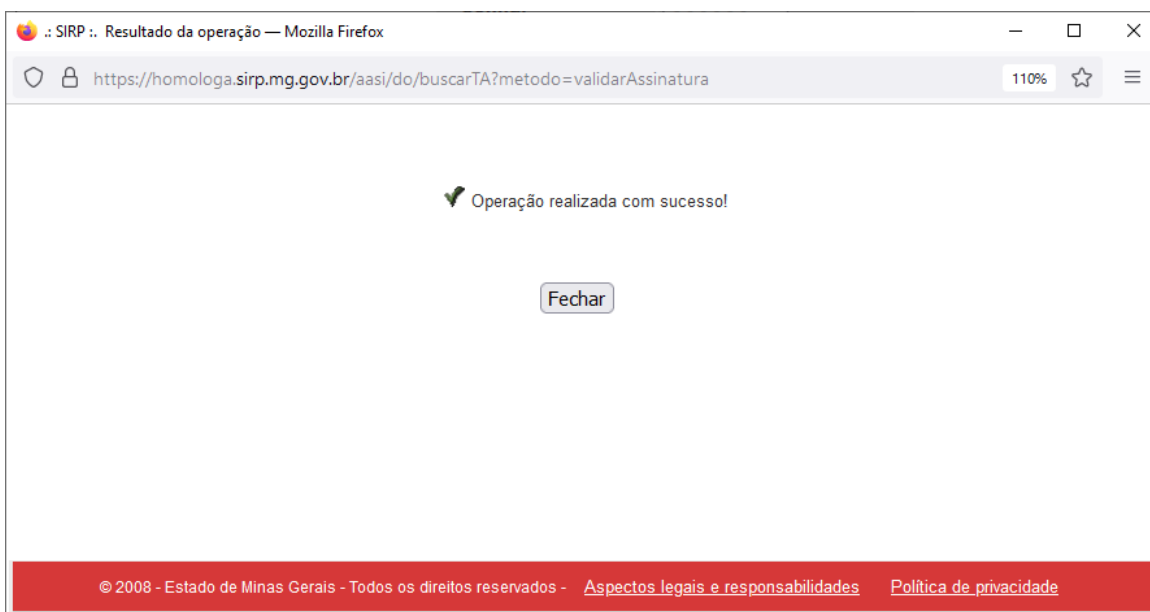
.: SIRP :. Resultado da operação — Mozilla Firefox

https://homologa.sirp.mg.gov.br/aasi/do/buscarTA?metodo=validarAssinatura

110%

Operação realizada com sucesso!

Fechar

© 2008 - Estado de Minas Gerais - Todos os direitos reservados - Aspectos legais e responsabilidades Política de privacidade